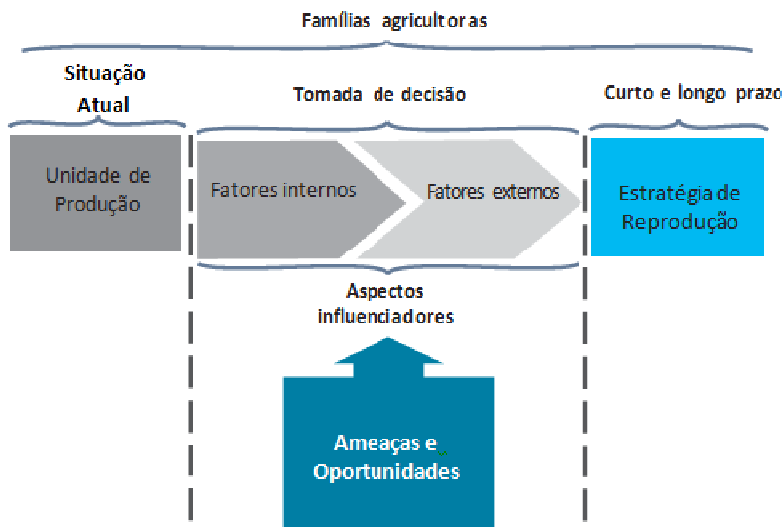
Famílias agricultoras

Situação Atual

Tomada de decisão

Curto e longo prazo

Unidade de Produção

Fatores internos

Fatores externos

Estratégia de Reprodução

Aspectos influenciadores

Ameaças e Oportunidades